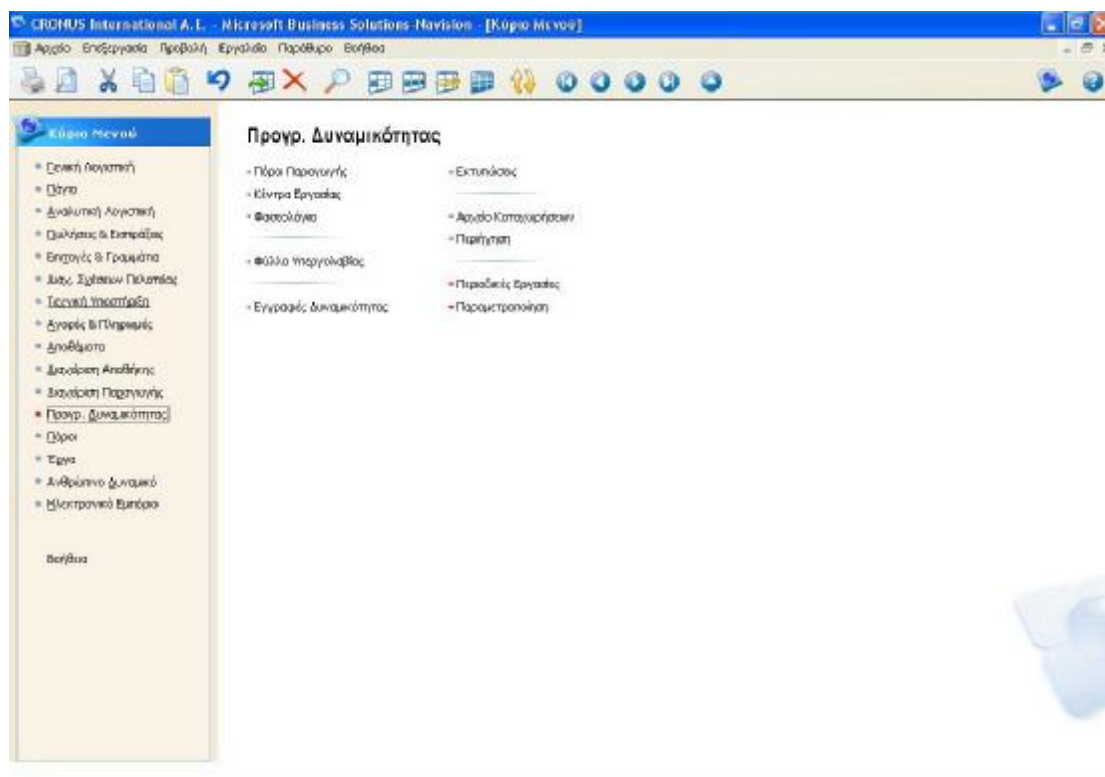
CRONUS International A.E. - Microsoft Business Solutions-Navision - [Κύριο Μενού]

Αρχείο Επεξεργασία Προβολή Εργαλεία Παράθυρο Βοήθεια

Κύριο Μενού

- Γενική Λογιστική
- Πάγια
- Αναλυτική Λογιστική
- Πωλήσεις & Εισπράξεις
- Επιταγές & Γραμμάτια
- Διαχ. Σχέσεων Πελατείας
- Τεχνική Υποστήριξη
- Αγορές & Πληρωμές
- Αποθέματα
- Διαχείριση Αποθήκης
- Διαχείριση Παραγωγής
- Προγρ. Δυναμικότητας
- Πόροι
- Έργα
- Ανθρώπινο Δυναμικό
- Ηλεκτρονικό Εμπόριο

Βοήθεια

Προγρ. Δυναμικότητας

- Πόροι Παραγωγής
- Κέντρα Εργασίας
- Φασεολόγιο

- Φύλλο Υπεργολαβίας

- Εγγραφές Δυναμικότητας

- Εκτυπώσεις

- Αρχείο Καταχωρήσεων
- Περιήγηση

- Περιοδικές Εργασίες
- Παραμετροποίηση